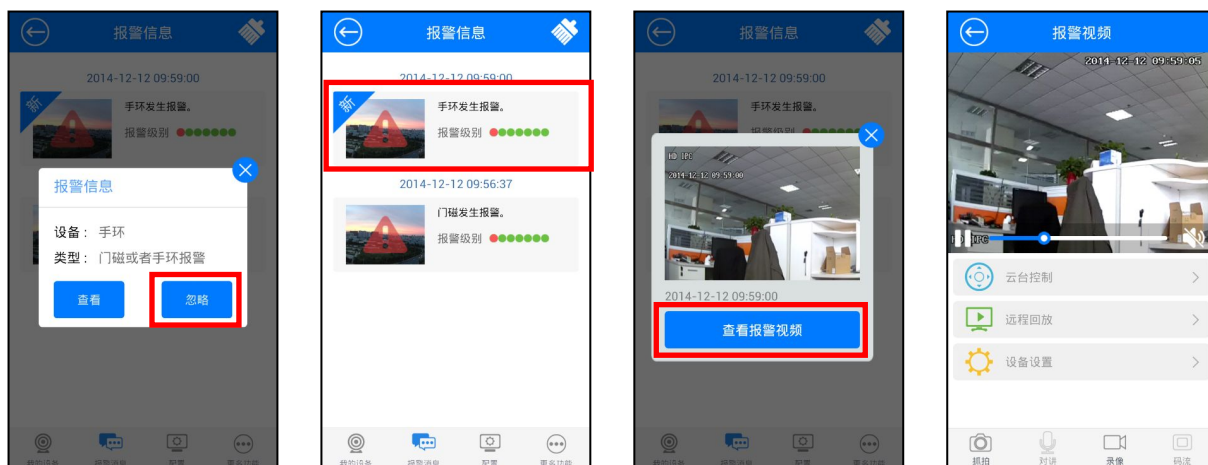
报警信息

2014-12-12 09:59:00

新

手环发生报警。

报警级别

报警信息

设备： 手环

类型： 门磁或者手环报警

查看

忽略

我的设备 报警消息 配置 更多功能

报警信息

2014-12-12 09:59:00

新

手环发生报警。

报警级别

2014-12-12 09:56:37

门磁发生报警。

报警级别

我的设备 报警消息 配置 更多功能

报警信息

2014-12-12 09:59:00

手环发生报警。

报警级别

IO IPC

2014-12-12 09:59:00

2014-12-12 09:59:00

查看报警视频

我的设备 报警消息 配置 更多功能

报警视频

2014-12-12 09:59:05

IPC

云台控制

远程回放

设备设置

抓拍 对讲 录像 码流